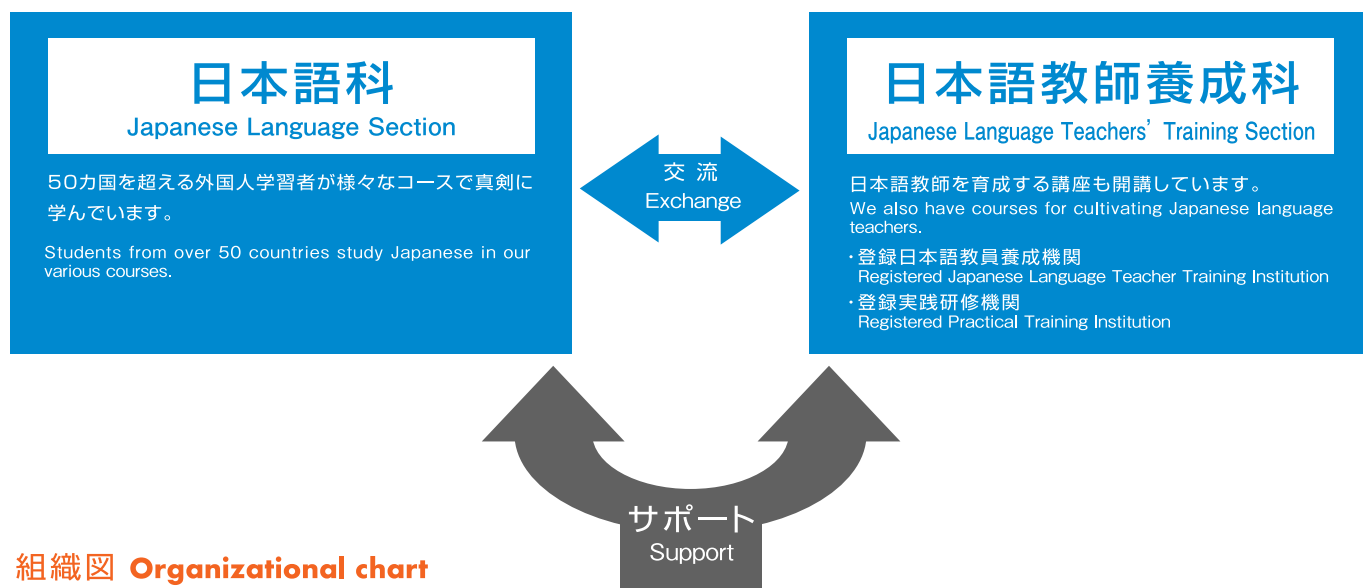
日本語科
Japanese Language Section

50カ国を超える外国人学習者が様々なコースで真剣に学んでいます。

Students from over 50 countries study Japanese in our various courses.

交流
Exchange

日本語教師養成科
Japanese Language Teachers' Training Section

日本語教師を育成する講座も開講しています。
We also have courses for cultivating Japanese language teachers.

・登録日本語教員養成機関
Registered Japanese Language Teacher Training Institution
・登録実践研修機関
Registered Practical Training Institution

サポート
Support

組織図 Organizational chart